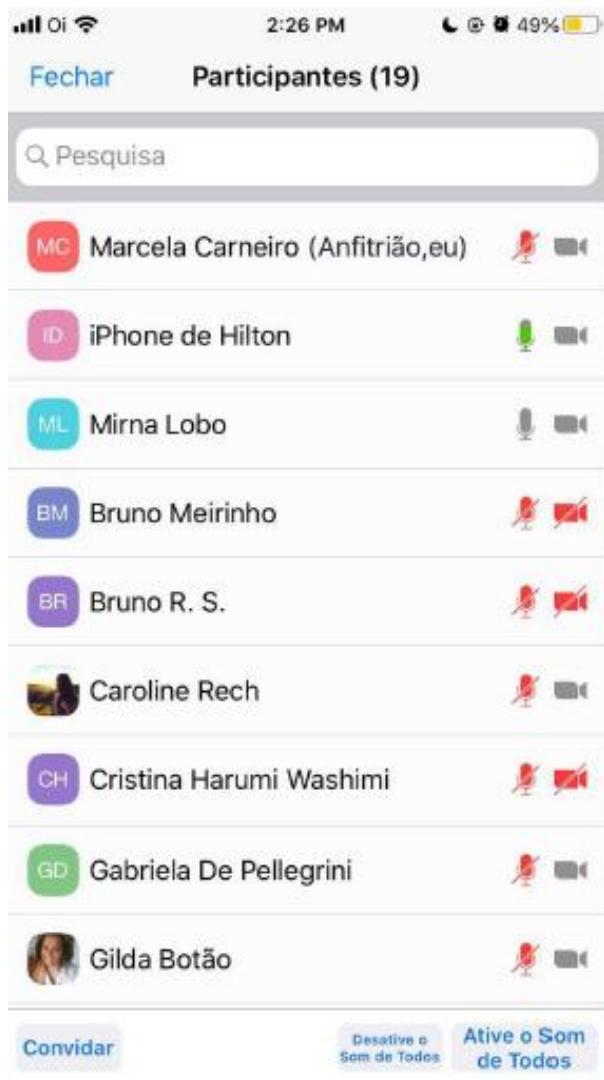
Oi 2:26 PM 49%

Fechar Participantes (19)

Pesquisa

MC Marcela Carneiro (Anfitrião,eu)

ID iPhone de Hilton

ML Mirna Lobo

BM Bruno Meirinho

BR Bruno R. S.

Caroline Rech

CH Cristina Harumi Washimi

GD Gabriela De Pellegrini

Gilda Botão

Convidar Desative o Som de Todos Ative o Som de Todos